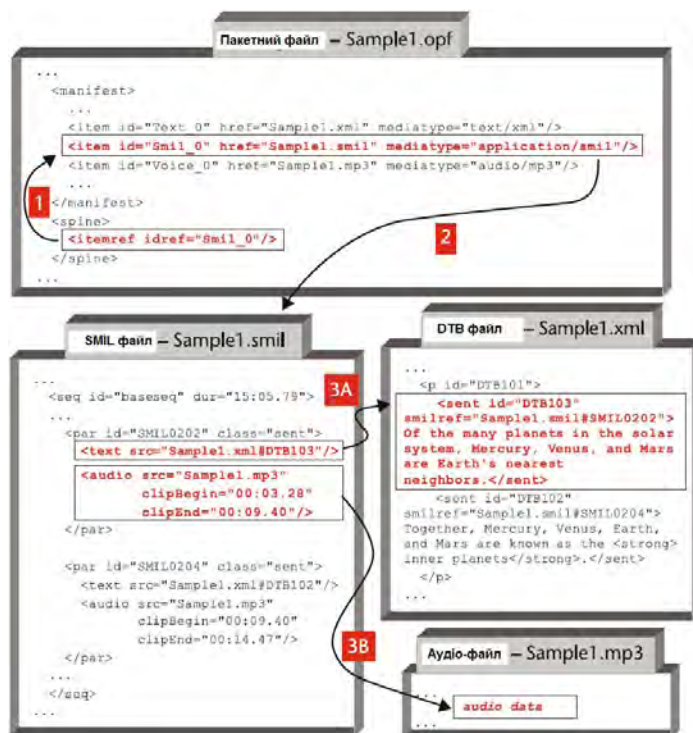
Пакетний файл – Sample1.opf

...
<manifest>
...
<item id="Text_0" href="Sample1.xml" mediatype="text/xml"/>
<item id="Smil_0" href="Sample1.smil" mediatype="application/smil"/>
<item id="Voice_0" href="Sample1.mp3" mediatype="audio/mp3"/>
...
</manifest>
<spine>
<itemref idref="Smil_0"/>
</spine>
...

1

2

SMIL файл – Sample1.smil

...
<seq id="baseseq" dur="15:05.79">
...
<par id="SMIL0202" class="sent">
<text src="Sample1.xml#DTB103"/>
<audio src="Sample1.mp3"
clipBegin="00:03.28"
clipEnd="00:09.40"/>
</par>

<par id="SMIL0204" class="sent">
<text src="Sample1.xml#DTB102"/>
<audio src="Sample1.mp3"
clipBegin="00:09.40"
clipEnd="00:14.47"/>
</par>
...
</seq>
...

3A

3B

DTB файл – Sample1.xml

...
<p id="DTB101">
<sent id="DTB103"
smilref="Sample1.smil#SMIL0202">
Of the many planets in the solar system, Mercury, Venus, and Mars are Earth's nearest neighbors.</sent>
<sent id="DTB102"
smilref="Sample1.smil#SMIL0204">
Together, Mercury, Venus, Earth, and Mars are known as the <strong> inner planets</strong>.</sent>
</p>
...

Аудіо-файл – Sample1.mp3

...
audio data
...